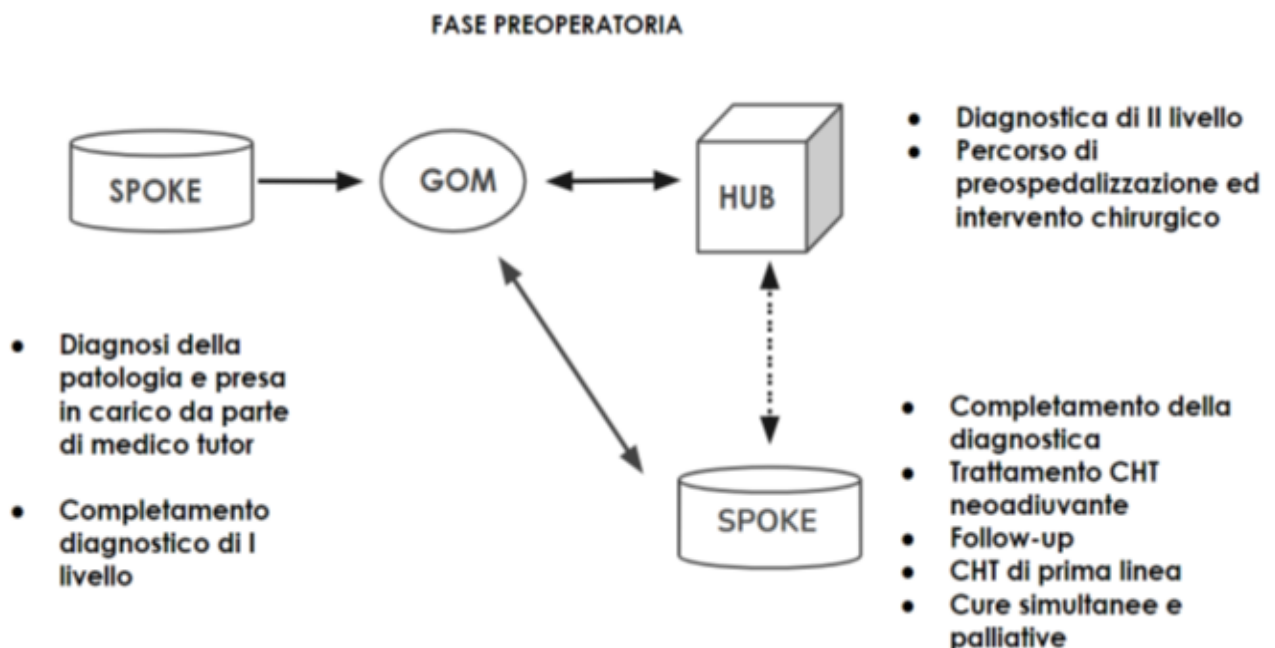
FASE PREOPERATORIA

SPOKE

GOM

HUB

- Diagnostica di II livello
- Percorso di preospedalizzazione ed intervento chirurgico

- Diagnosi della patologia e presa in carico da parte di medico tutor

- Completamento diagnostico di I livello

SPOKE

- Completamento della diagnostica
- Trattamento CHT neoadiuvante
- Follow-up
- CHT di prima linea
- Cure simultanee e palliative